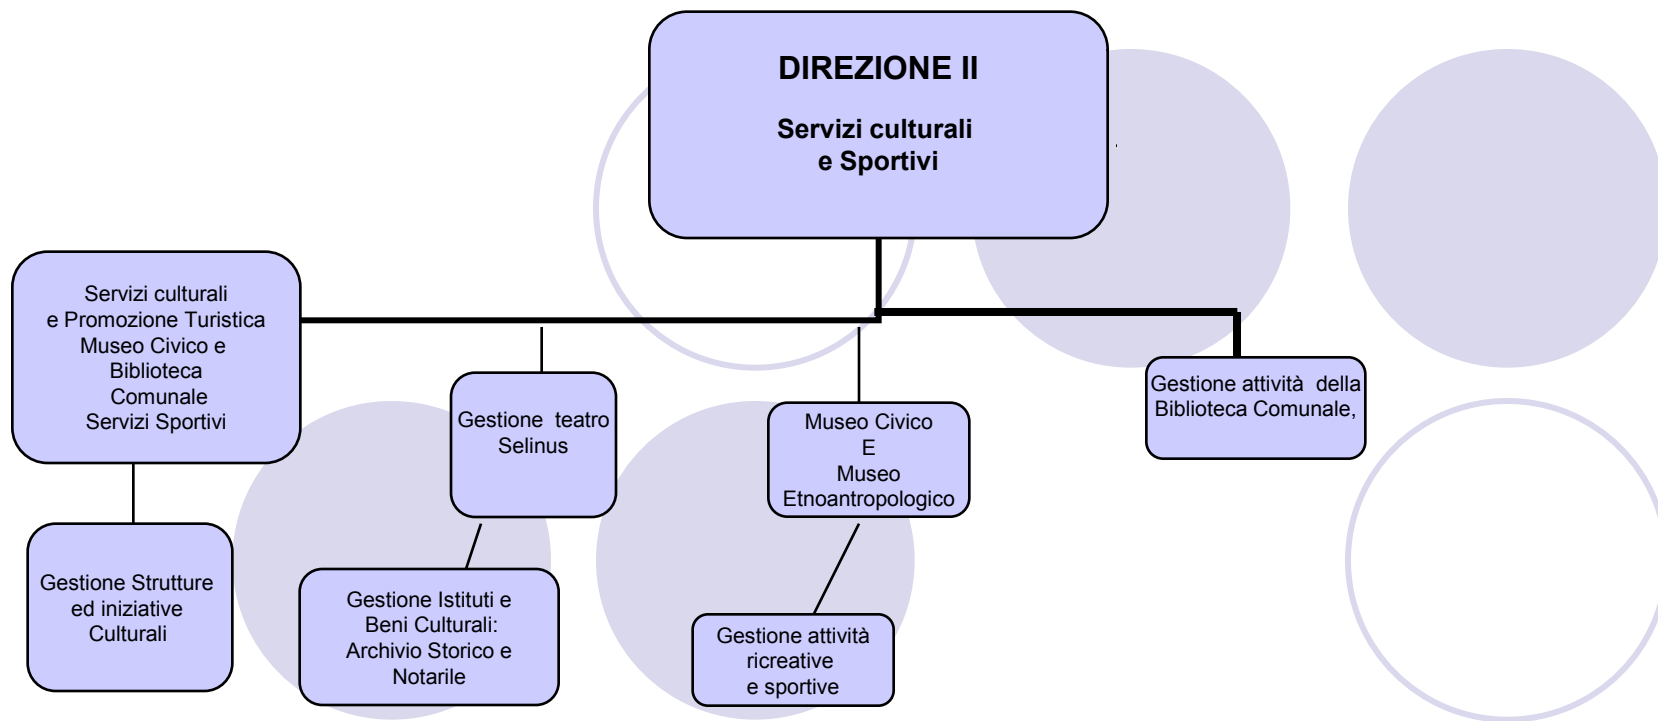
DIREZIONE II

Servizi culturali e Sportivi

Servizi culturali e Promozione Turistica Museo Civico e Biblioteca Comunale Servizi Sportivi

Gestione teatro Selinus

Museo Civico E Museo Etnoantropologico

Gestione attività della Biblioteca Comunale,

Gestione Strutture ed iniziative Culturali

Gestione Istituti e Beni Culturali: Archivio Storico e Notarile

Gestione attività ricreative e sportive